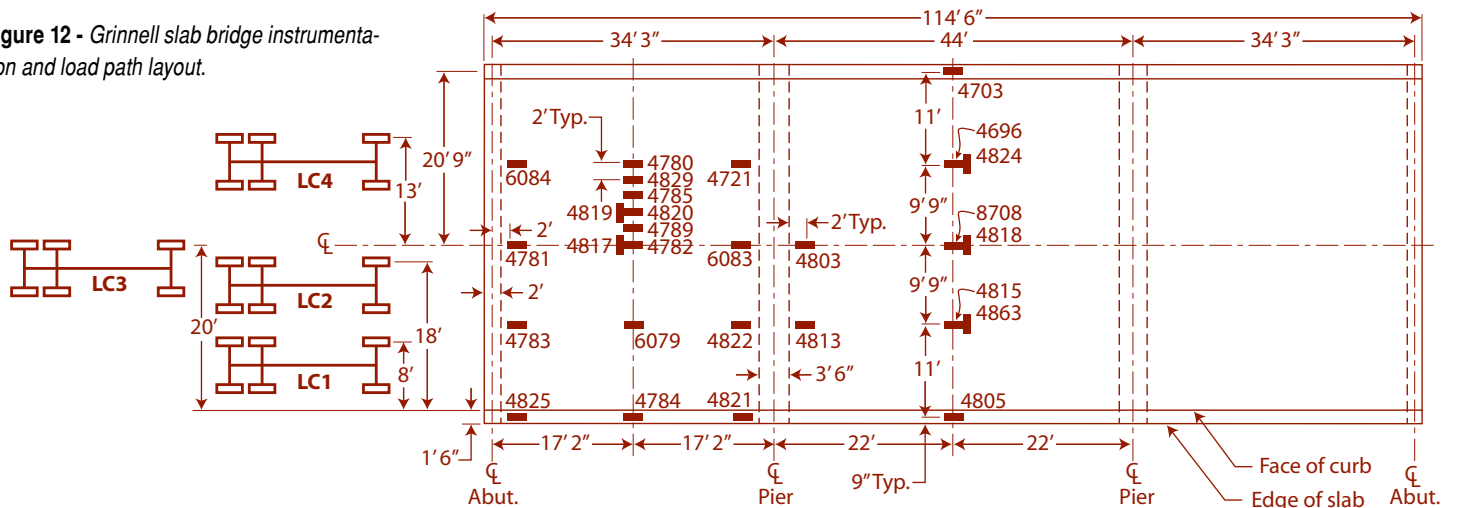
gure 12 - Grinnell slab bridge instrumentaon and load path layout.

114′ 6″
34′ 3″
44′
34′ 3″
4703
11′
4696
4824
2′Typ.
20′ 9″
4780
6084
4829
4721
4785
LC4
13′
4819
4820
9′ 9″
8708
2′
2′Typ.
4818
℄
4817
4789
4782
4781
6083
4803
LC3
LC2
2′
9′ 9″
4815
4863
20′
18′
4783
6079
4822
4813
LC1
8′
11′
3′ 6″
4825
4784
4821
4805
17′ 2″
17′ 2″
22′
22′
1′ 6″
℄
Abut.
℄
Pier
9″Typ.
℄
Pier
Face of curb
Edge of slab
℄
Abut.